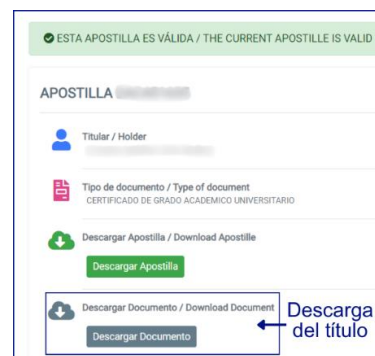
ESTA APOSTILLA ES VÁLIDA / THE CURRENT APOSTILLE IS VALID

APOSTILLA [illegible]

Titular / Holder
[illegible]

Tipo de documento / Type of document
CERTIFICADO DE GRADO ACADEMICO UNIVERSITARIO

Descargar Apostilla / Download Apostille
Descargar Apostilla

Descargar Documento / Download Document
Descargar Documento

Descarga del título